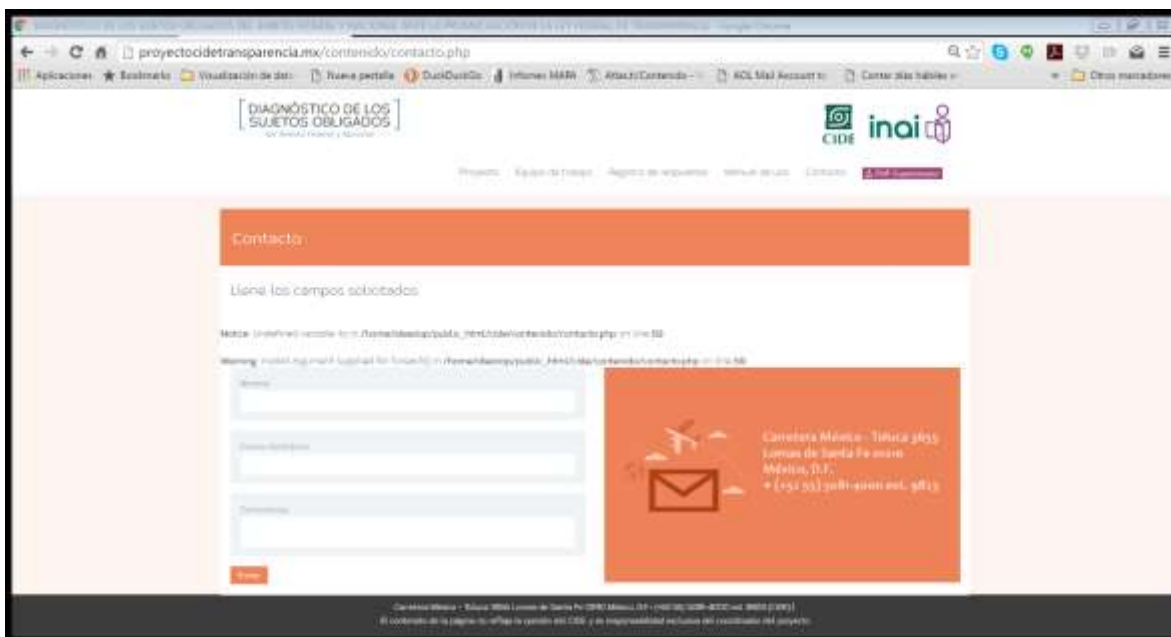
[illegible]

proyectocidetransparencia.mx/contenido/contacto.php

Aplicaciones Bookmarks Visualización de dat Nueva pestaña DuckDuckGo Informes MARA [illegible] AOL Mail Account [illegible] Contar días hábiles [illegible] Otros marcadores

DIAGNÓSTICO DE LOS SUJETOS OBLIGADOS
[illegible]

CIDE inai

Proyecto Equipo de trabajo Registro de respuestas Manual de uso Contacto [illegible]

Contacto

Llene los campos solicitados

Notice: Undefined variable: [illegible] in /home/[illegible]/public_html/cide/contenido/contacto.php on line 50

Warning: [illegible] in /home/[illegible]/public_html/cide/contenido/contacto.php on line 50

Nombre

Correo electrónico

Comentarios

Enviar

Carretera México - Toluca 3655
Lomas de Santa Fe 01210
México, D.F.
+ (52 55) 5081-4000 ext. 9813

Carretera México - Toluca 3655 Lomas de Santa Fe 01210 México, D.F. - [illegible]
El contenido de la página no refleja la opinión del CIDE y es responsabilidad exclusiva del coordinador del proyecto